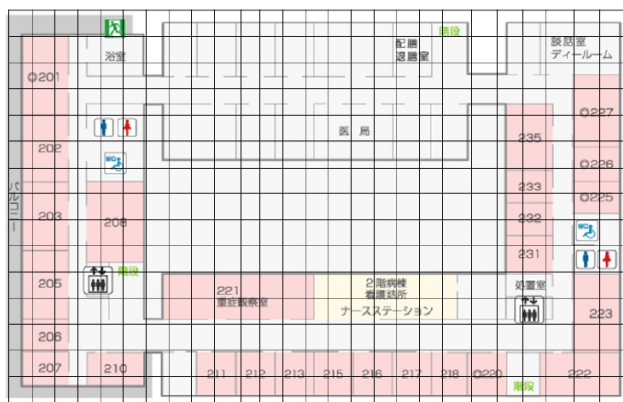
浴室

配膳
退膳室

階段

談話室
ディールーム

○201

202

医局

235

○227

○226

233

○225

パルコニー

203

208

232

231

205

階段

221
重症観察室

2階病棟
看護詰所
ナースステーション

処置室

223

206

207

210

211

212

213

215

216

217

218

○220

階段

222